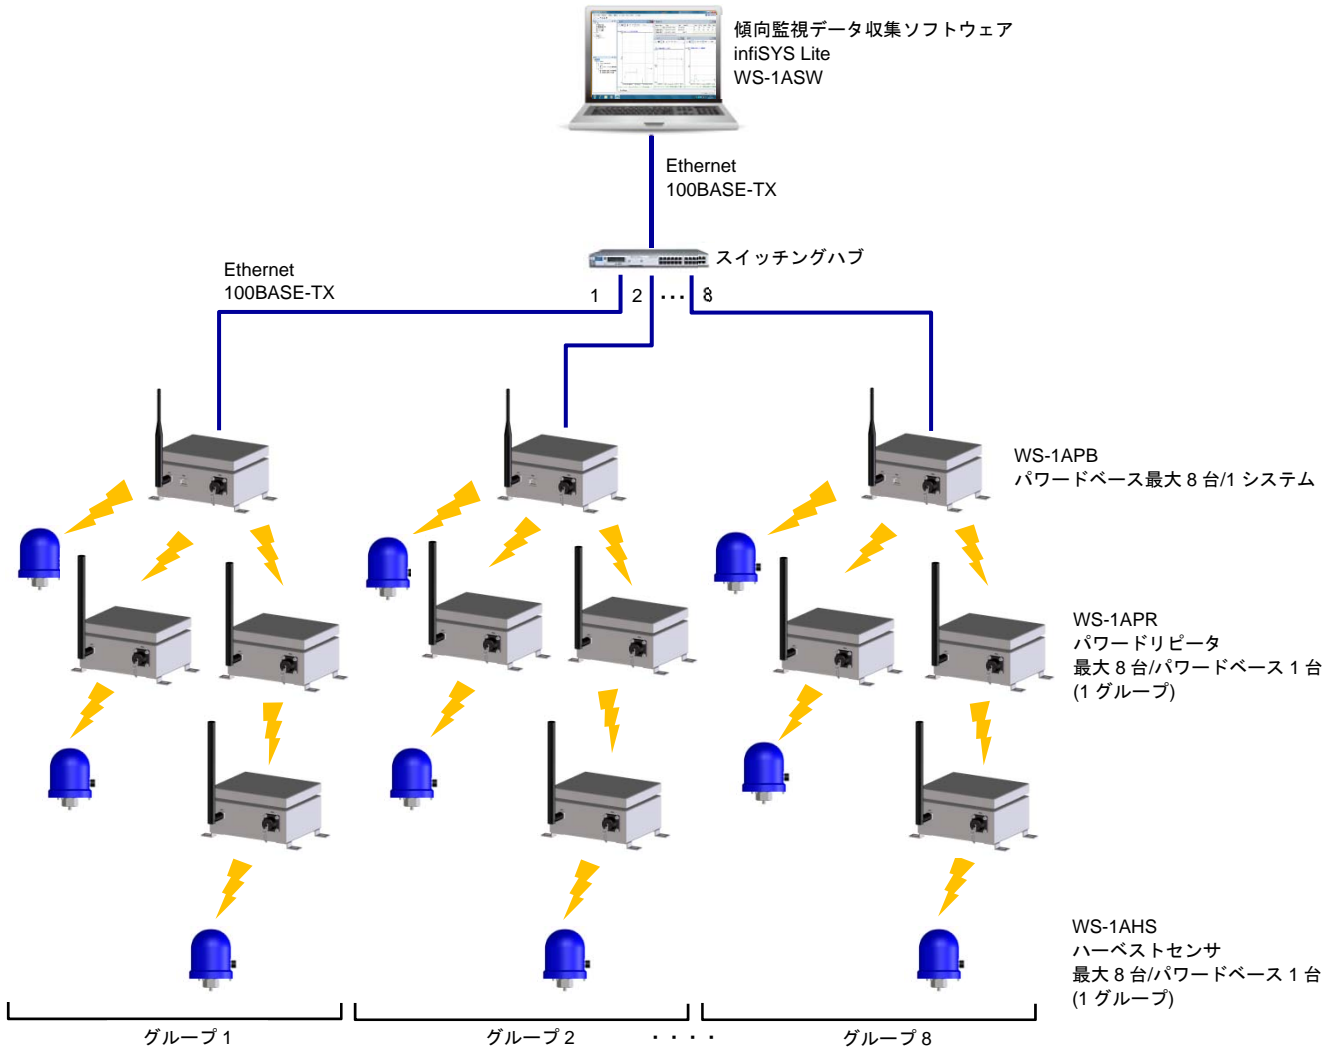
傾向監視データ収集ソフトウェア
infiSYS Lite
WS-1ASW

Ethernet
100BASE-TX

スイッチングハブ

Ethernet
100BASE-TX

1 2 ··· 8

WS-1APB
パワードベース最大 8 台/1 システム

WS-1APR
パワードリピータ
最大 8 台/パワードベース 1 台
(1 グループ)

WS-1AHS
ハーベストセンサ
最大 8 台/パワードベース 1 台
(1 グループ)

グループ 1

グループ 2

····

グループ 8